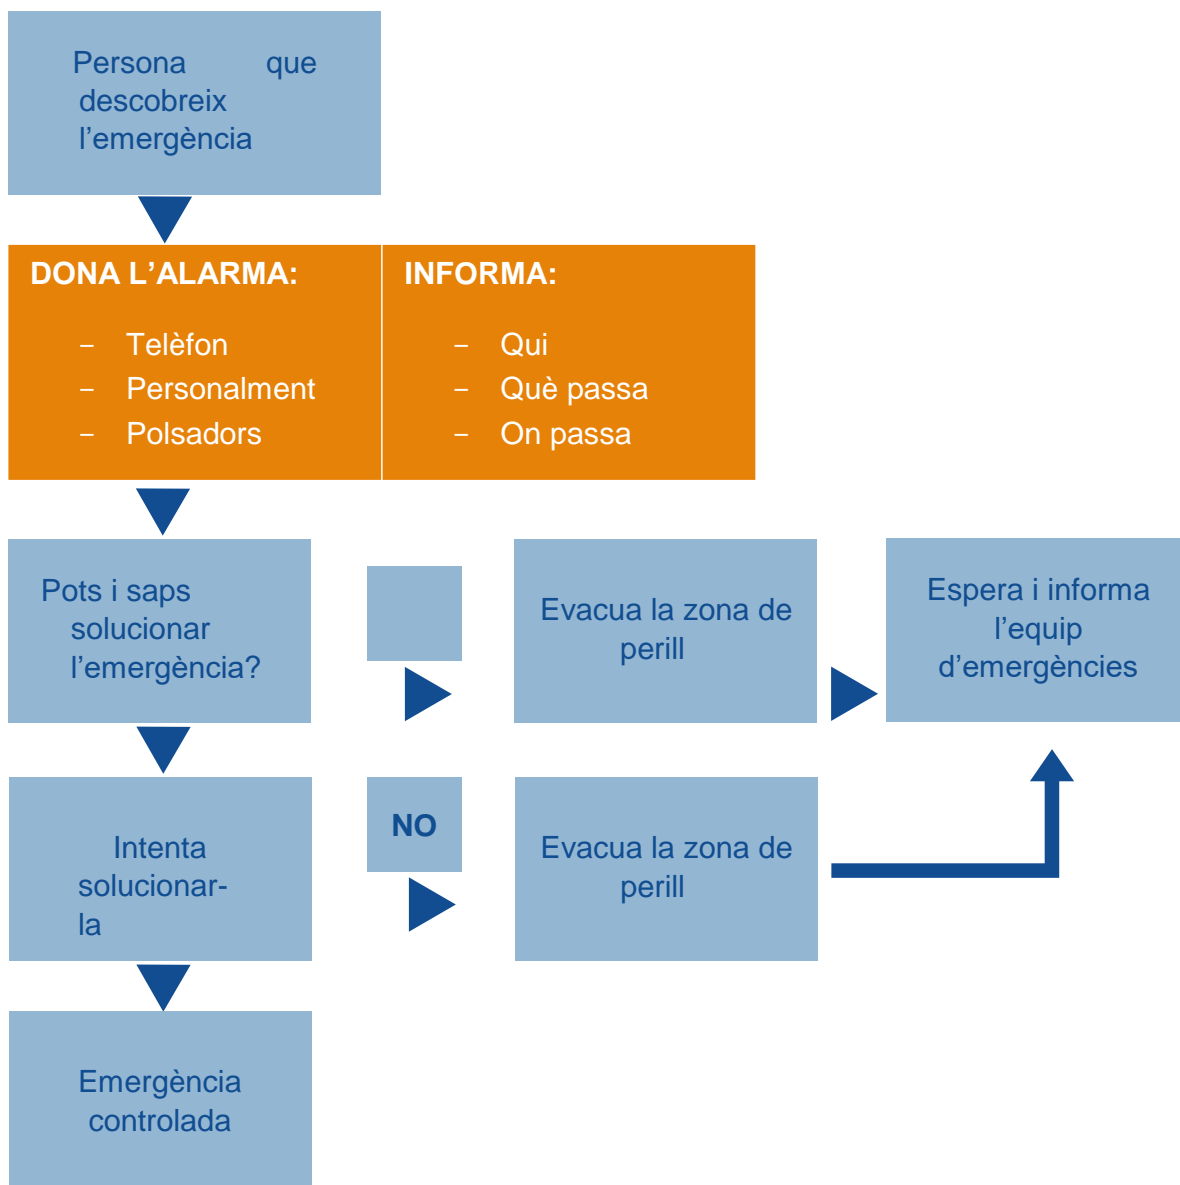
Persona que descobreix l’emergència

DONA L’ALARMA:

- Telèfon
- Personalment
- Polsadors

INFORMA:

- Qui
- Què passa
- On passa

Pots i saps solucionar l’emergència?

Evacua la zona de perill

Espera i informa l’equip d’emergències

Intenta solucionar-la

NO

Evacua la zona de perill

Emergència controlada